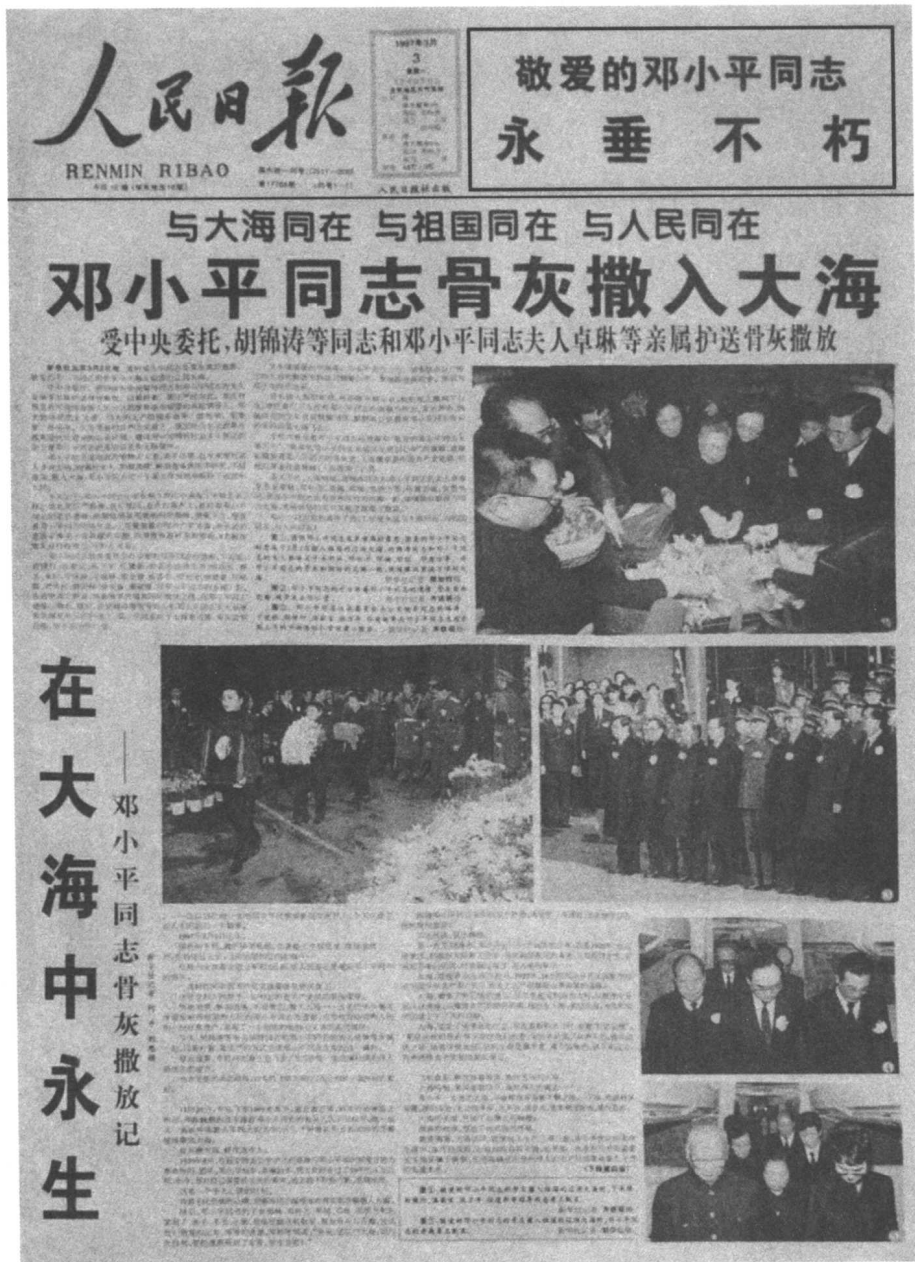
人民日报
RENMIN RIBAO

敬爱的邓小平同志
永垂不朽

与大海同在 与祖国同在 与人民同在
邓小平同志骨灰撒入大海
受中央委托，胡锦涛等同志和邓小平同志夫人卓琳等亲属护送骨灰撒放

在大海中永生
——邓小平同志骨灰撒放记

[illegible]